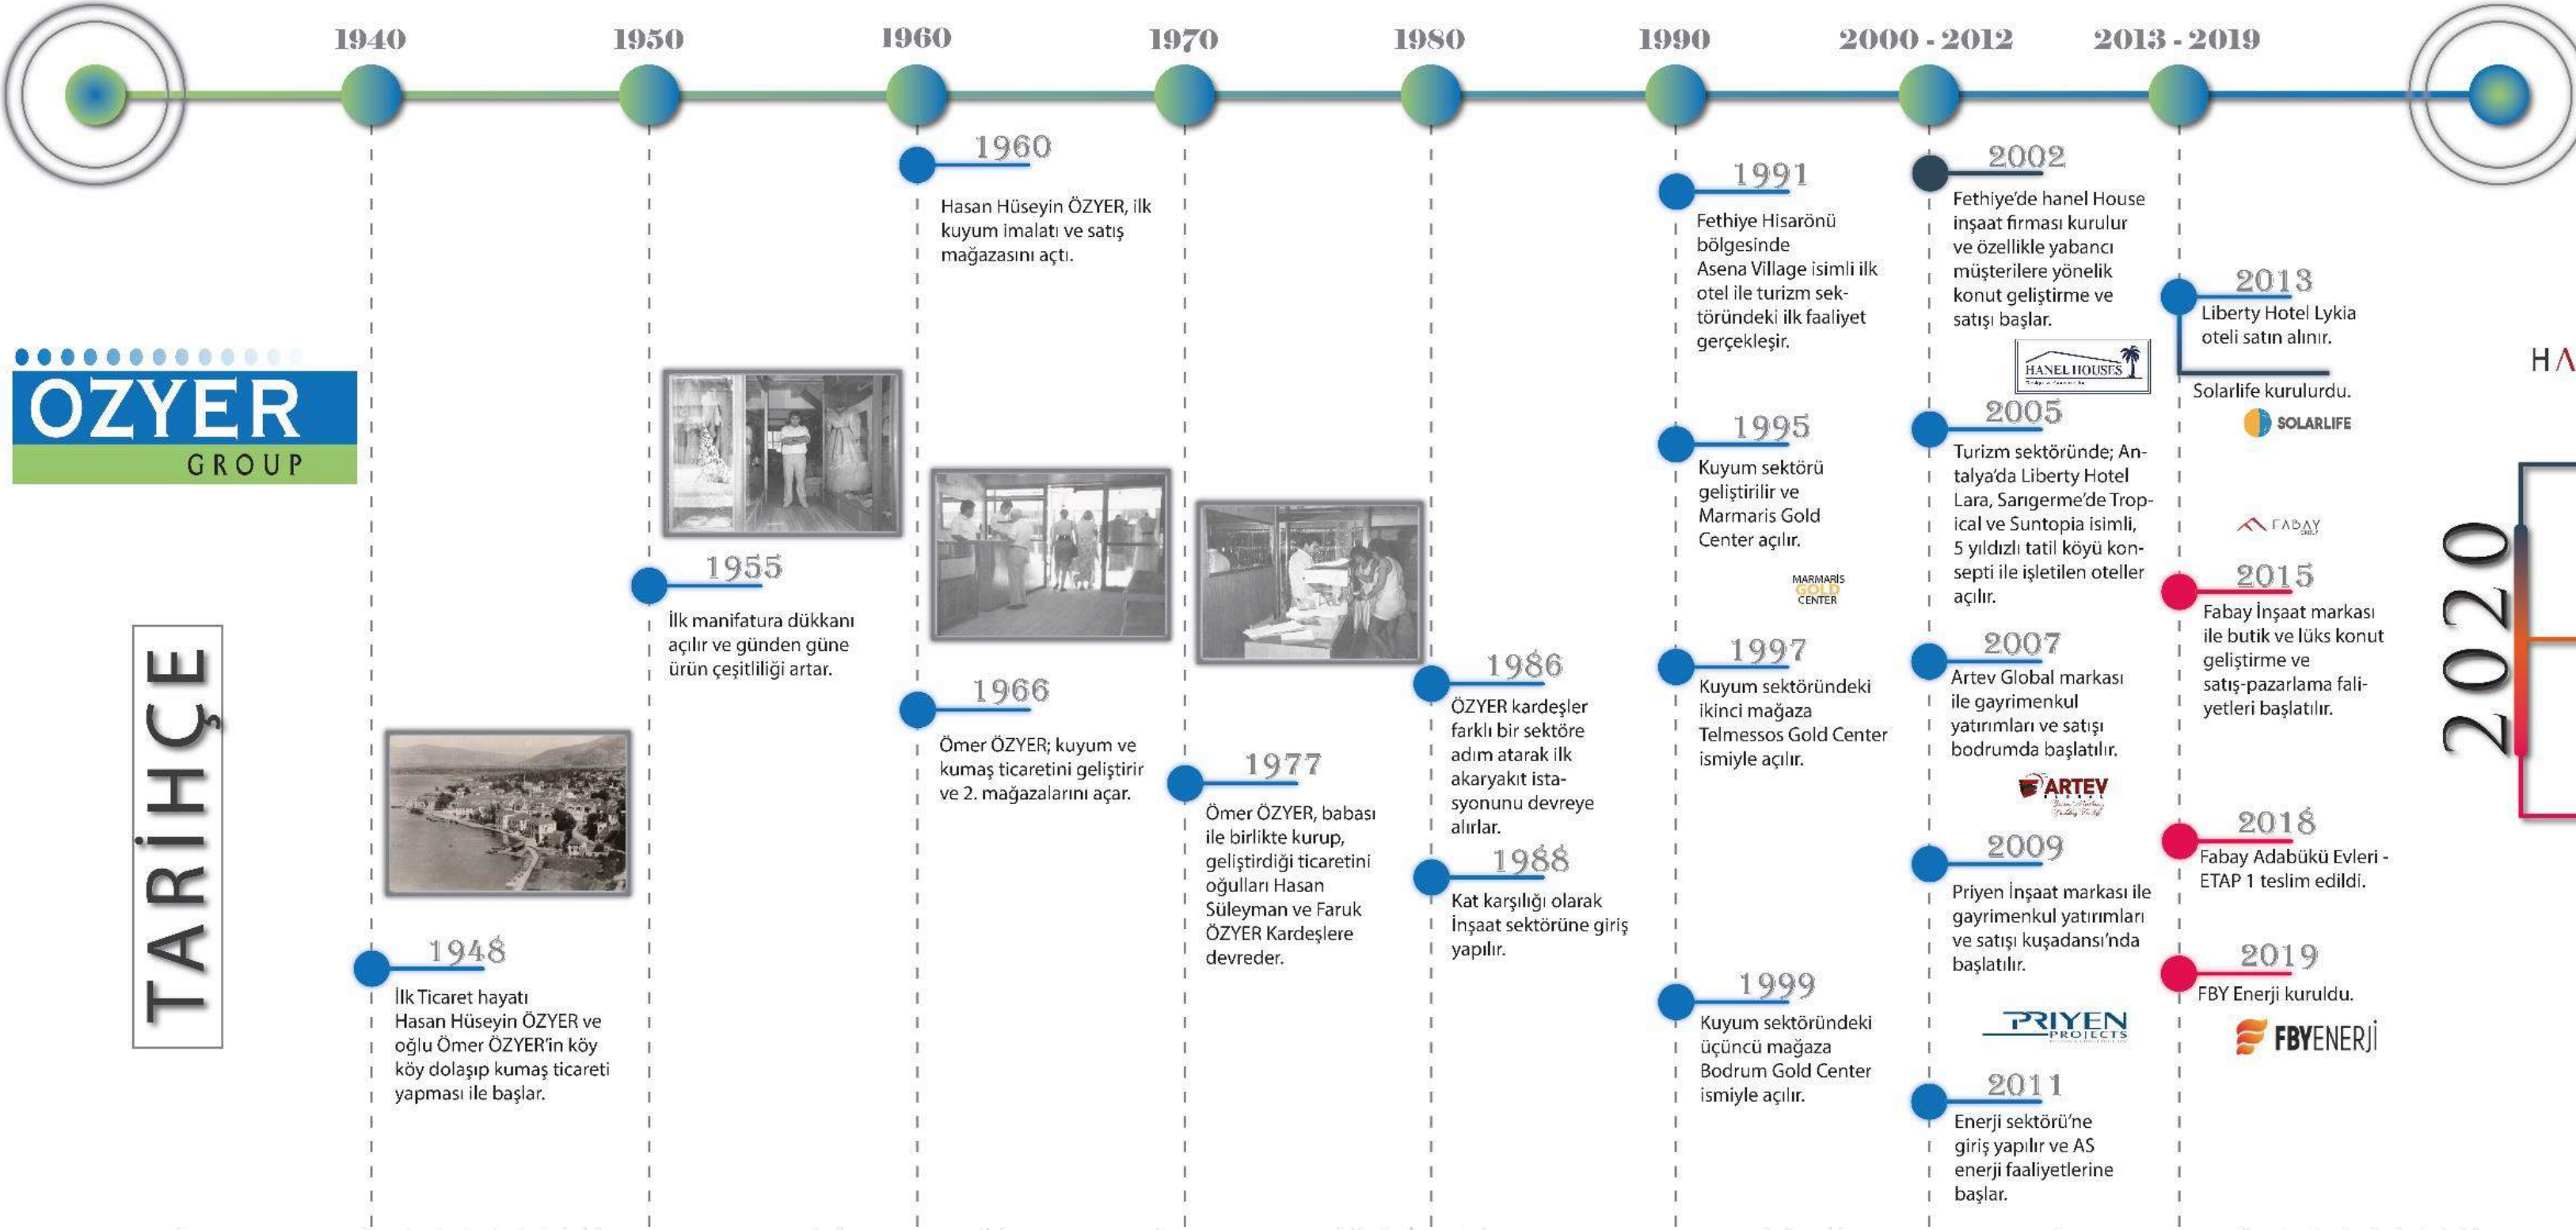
1940 1950 1960 1970 1980 1990 2000 - 2012 2013 - 2019

ÖZYER
GROUP

TARİHÇE

1948
İlk Ticaret hayatı Hasan Hüseyin ÖZYER ve oğlu Ömer ÖZYER'in köy köy dolaşıp kumaş ticareti yapması ile başlar.

1955
İlk manifatura dükkanı açılır ve günden güne ürün çeşitliliği artar.

1960
Hasan Hüseyin ÖZYER, ilk kuyum imalatı ve satış mağazasını açtı.

1966
Ömer ÖZYER; kuyum ve kumaş ticaretini geliştirir ve 2. mağazalarını açar.

1977
Ömer ÖZYER, babası ile birlikte kurup, geliştirdiği ticaretini oğulları Hasan Süleyman ve Faruk ÖZYER Kardeşlere devreder.

1986
ÖZYER kardeşler farklı bir sektöre adım atarak ilk akaryakıt istasyonunu devreye alırlar.

1988
Kat karşılığı olarak İnşaat sektörüne giriş yapılır.

1991
Fethiye Hisarönü bölgesinde Asena Village isimli ilk otel ile turizm sektöründeki ilk faaliyet gerçekleşir.

1995
Kuyum sektörü geliştirilir ve Marmaris Gold Center açılır.

MARMARIS GOLD CENTER

1997
Kuyum sektöründeki ikinci mağaza Telmessos Gold Center ismiyle açılır.

1999
Kuyum sektöründeki üçüncü mağaza Bodrum Gold Center ismiyle açılır.

2002
Fethiye'de hanel House inşaat firması kurulur ve özellikle yabancı müşterilere yönelik konut geliştirme ve satışı başlar.

HANEL HOUSES

2005
Turizm sektöründe; Antalya'da Liberty Hotel Lara, Sarıgerme'de Tropical ve Suntopia isimli, 5 yıldızlı tatil köyü konsepti ile işletilen oteller açılır.

2007
Artev Global markası ile gayrimenkul yatırımları ve satışı bodrumda başlatılır.

ARTEV

2009
Priyen İnşaat markası ile gayrimenkul yatırımları ve satışı kuşadansı'nda başlatılır.

PRIYEN PROJECTS

2011
Enerji sektörü'ne giriş yapılır ve AS enerji faaliyetlerine başlar.

2013
Liberty Hotel Lykia oteli satın alınır.

Solarlife kurulurdu.

SOLARLIFE

FABAY

2015
Fabay İnşaat markası ile butik ve lüks konut geliştirme ve satış-pazarlama faliyetleri başlatılır.

2018
Fabay Adabükü Evleri - ETAP 1 teslim edildi.

2019
FBY Enerji kuruldu.

FBYENERJİ

2020

HA